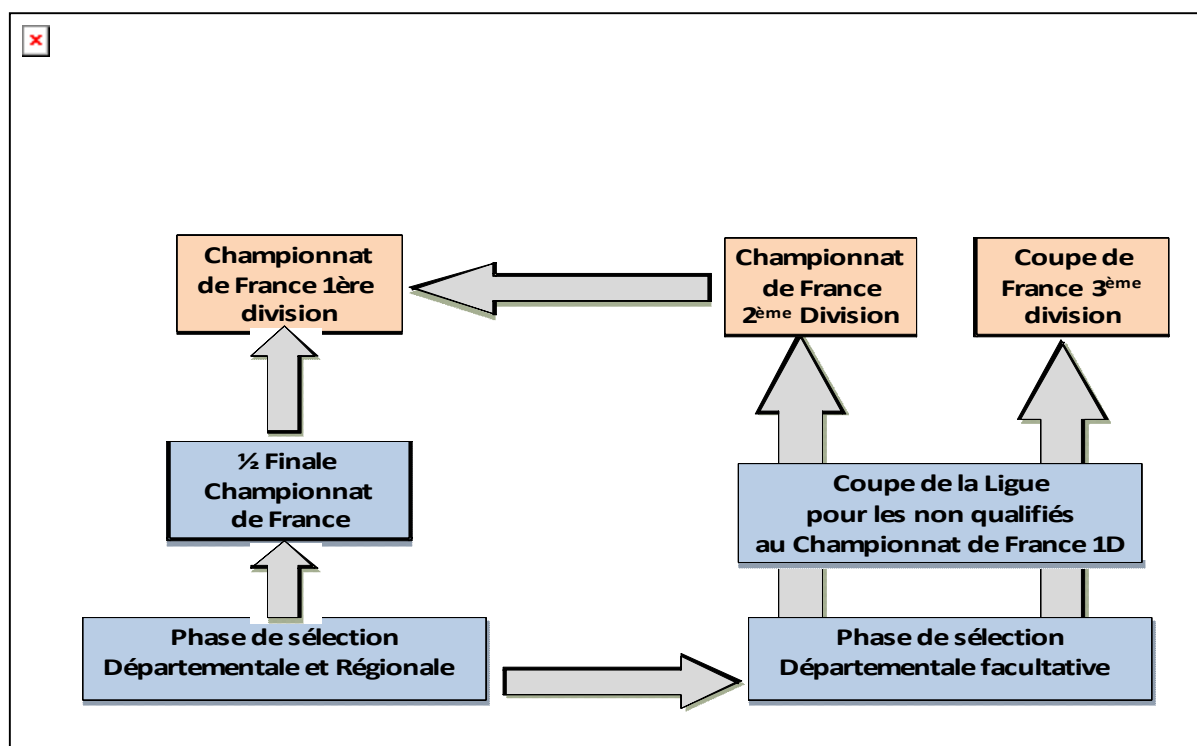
Championnat de France 1ère division

Championnat de France 2$^{ème}$ Division

Coupe de France 3$^{ème}$ division

½ Finale Championnat de France

Coupe de la Ligue pour les non qualifiés au Championnat de France 1D

Phase de sélection Départementale et Régionale

Phase de sélection Départementale facultative